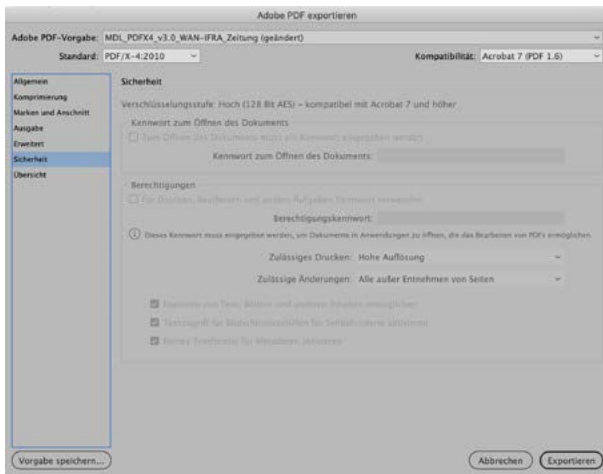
Adobe PDF exportieren

Adobe PDF-Vorgabe: MDL_PDFX4_v3.0_WAN-IFRA_Zeitung (geändert)

Standard: PDF/X-4:2010

Kompatibilität: Acrobat 7 (PDF 1.6)

Allgemein
Komprimierung
Marken und Anschnitt
Ausgabe
Erweitert
Sicherheit
Übersicht

Sicherheit

Verschlüsselungsstufe: Hoch (128 Bit AES) – kompatibel mit Acrobat 7 und höher

Kennwort zum Öffnen des Dokuments

Zum Öffnen des Dokuments muss ein Kennwort eingegeben werden

Kennwort zum Öffnen des Dokuments:

Berechtigungen

Für Drucken, Bearbeiten und andere Aufgaben Kennwort verwenden

Berechtigungskennwort:

Dieses Kennwort muss eingegeben werden, um Dokumente in Anwendungen zu öffnen, die das Bearbeiten von PDFs ermöglichen.

Zulässiges Drucken: Hohe Auflösung

Zulässige Änderungen: Alle außer Entnehmen von Seiten

Kopieren von Text, Bildern und anderen Inhalten ermöglichen

Textzugriff für Bildschirmlesehilfen für Sehbehinderte aktivieren

Nur-Text-Metadaten aktivieren

Vorgabe speichern...

Abbrechen

Exportieren